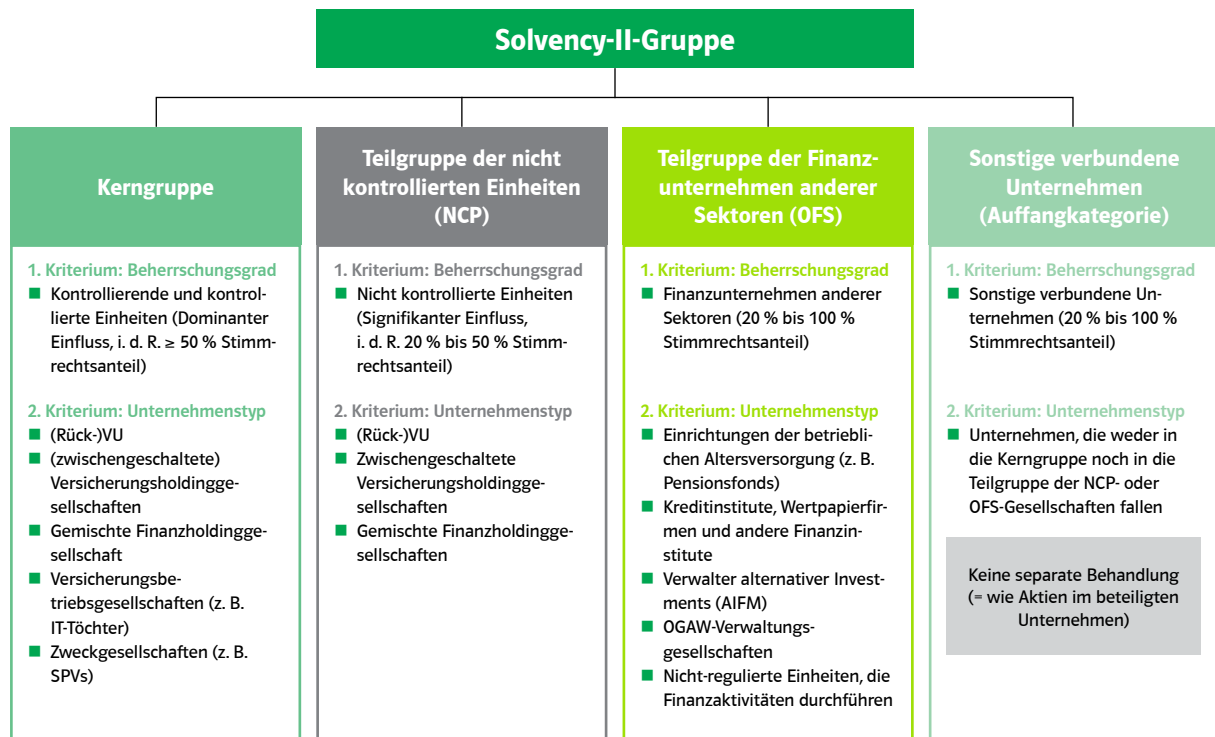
Solvency-II-Gruppe

Kerngruppe

1. Kriterium: Beherrschungsgrad
- Kontrollierende und kontrollierte Einheiten (Dominanter Einfluss, i. d. R. ≥ 50 % Stimmrechtsanteil)

2. Kriterium: Unternehmenstyp
- (Rück-)VU
- (zwischengeschaltete) Versicherungsholdinggesellschaften
- Gemischte Finanzholdinggesellschaft
- Versicherungsbetriebsgesellschaften (z. B. IT-Töchter)
- Zweckgesellschaften (z. B. SPVs)

Teilgruppe der nicht kontrollierten Einheiten (NCP)

1. Kriterium: Beherrschungsgrad
- Nicht kontrollierte Einheiten (Signifikanter Einfluss, i. d. R. 20 % bis 50 % Stimmrechtsanteil)

2. Kriterium: Unternehmenstyp
- (Rück-)VU
- Zwischengeschaltete Versicherungsholdinggesellschaften
- Gemischte Finanzholdinggesellschaften

Teilgruppe der Finanzunternehmen anderer Sektoren (OFS)

1. Kriterium: Beherrschungsgrad
- Finanzunternehmen anderer Sektoren (20 % bis 100 % Stimmrechtsanteil)

2. Kriterium: Unternehmenstyp
- Einrichtungen der betrieblichen Altersversorgung (z. B. Pensionsfonds)
- Kreditinstitute, Wertpapierfirmen und andere Finanzinstitute
- Verwalter alternativer Investments (AIFM)
- OGAW-Verwaltungsgesellschaften
- Nicht-regulierte Einheiten, die Finanzaktivitäten durchführen

Sonstige verbundene Unternehmen (Auffangkategorie)

1. Kriterium: Beherrschungsgrad
- Sonstige verbundene Unternehmen (20 % bis 100 % Stimmrechtsanteil)

2. Kriterium: Unternehmenstyp
- Unternehmen, die weder in die Kerngruppe noch in die Teilgruppe der NCP- oder OFS-Gesellschaften fallen

Keine separate Behandlung (= wie Aktien im beteiligten Unternehmen)